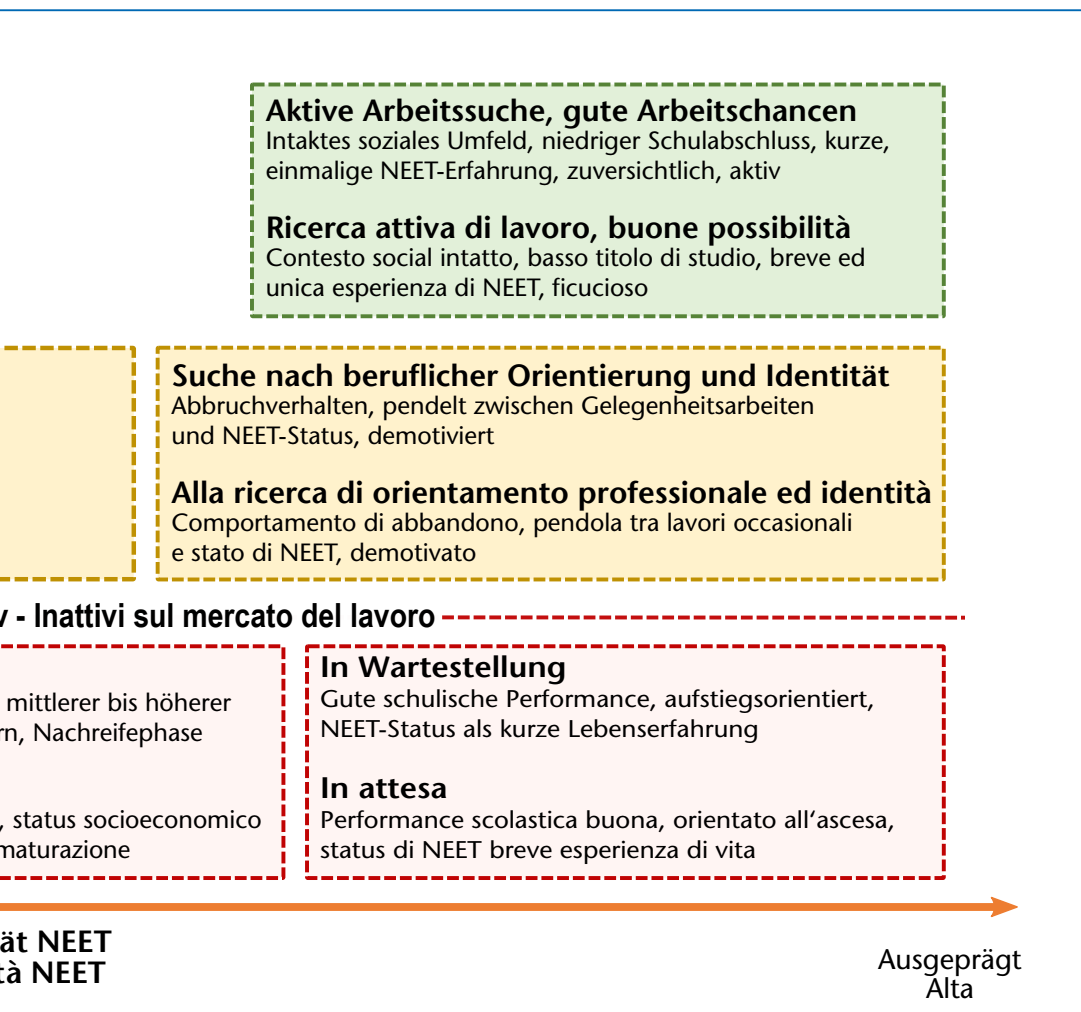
**Aktive Arbeitssuche, gute Arbeitschancen**
Intaktes soziales Umfeld, niedriger Schulabschluss, kurze, einmalige NEET-Erfahrung, zuversichtlich, aktiv

**Ricerca attiva di lavoro, buone possibilità**
Contesto social intatto, basso titolo di studio, breve ed unica esperienza di NEET, ficucioso

**Suche nach beruflicher Orientierung und Identität**
Abbruchverhalten, pendelt zwischen Gelegenheitsarbeiten und NEET-Status, demotiviert

**Alla ricerca di orientamento professionale ed identità**
Comportamento di abbandono, pendola tra lavori occasionali e stato di NEET, demotivato

v - Inattivi sul mercato del lavoro

mittlerer bis höherer
rn, Nachreifephase

, status socioeconomico
maturazione

**In Wartestellung**
Gute schulische Performance, aufstiegsorientiert, NEET-Status als kurze Lebenserfahrung

**In attesa**
Performance scolastica buona, orientato all'ascesa, status di NEET breve esperienza di vita

ät NEET
tà NEET

Ausgeprägt
Alta